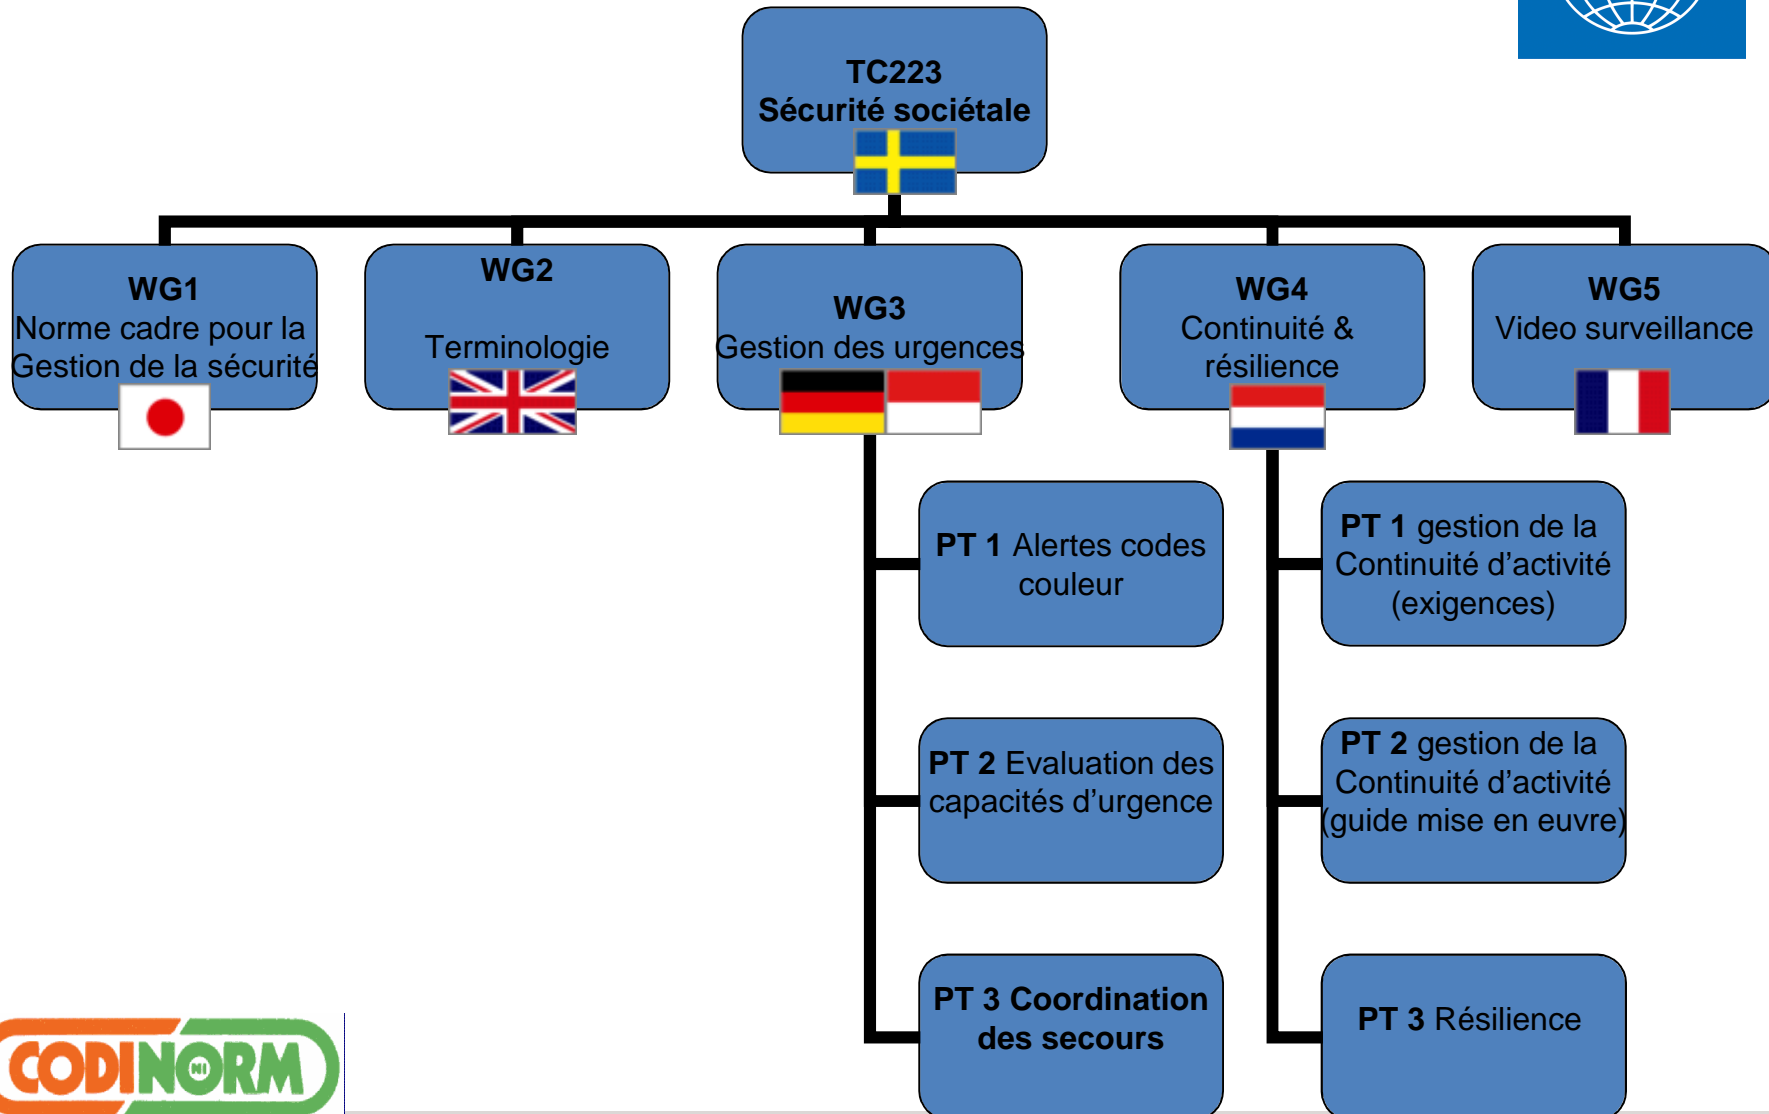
TC223
Sécurité sociétale

WG1
Norme cadre pour la Gestion de la sécurité

WG2
Terminologie

WG3
Gestion des urgences

WG4
Continuité & résilience

WG5
Video surveillance

PT 1 Alertes codes couleur

PT 2 Evaluation des capacités d'urgence

PT 3 Coordination des secours

PT 1 gestion de la Continuité d'activité (exigences)

PT 2 gestion de la Continuité d'activité (guide mise en euvre)

PT 3 Résilience

CODINORM